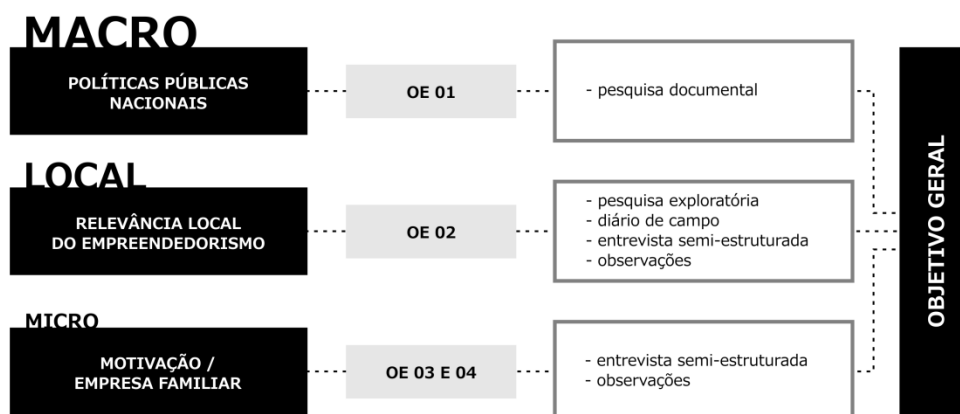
MACRO

POLÍTICAS PÚBLICAS NACIONAIS

OE 01

- pesquisa documental

LOCAL

RELEVÂNCIA LOCAL DO EMPREENDEDORISMO

OE 02

- pesquisa exploratória
- diário de campo
- entrevista semi-estruturada
- observações

MICRO

MOTIVAÇÃO / EMPRESA FAMILIAR

OE 03 E 04

- entrevista semi-estruturada
- observações

OBJETIVO GERAL